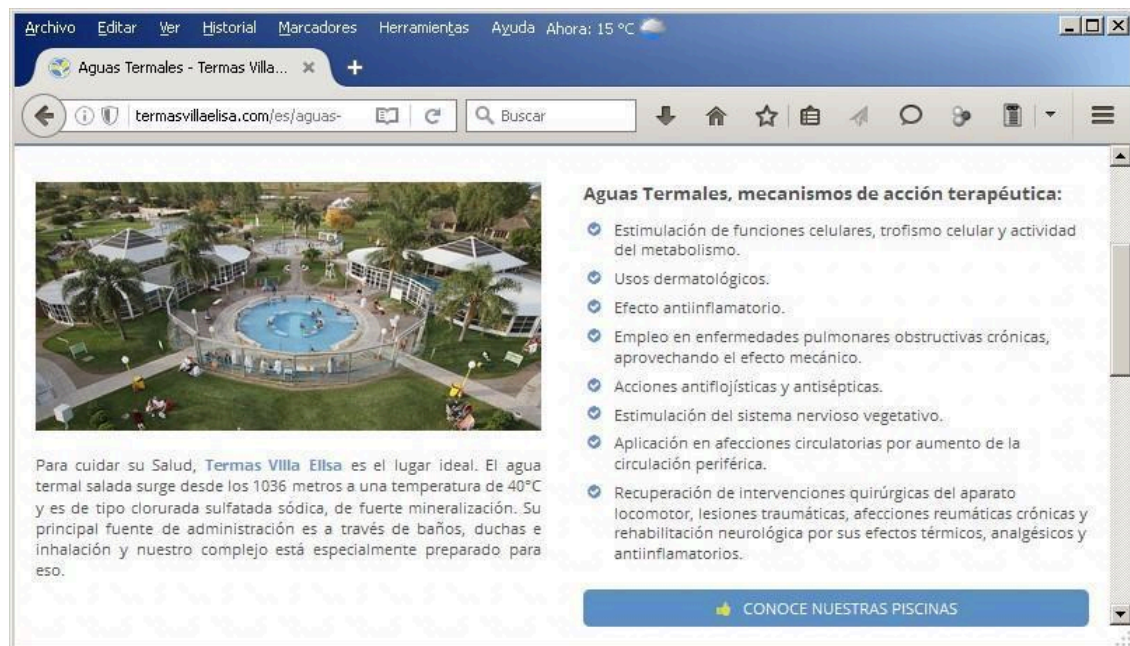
Archivo Editar Ver Historial Marcadores Herramientas Ayuda Ahora: 15 °C

Aguas Termales - Termas Villa... ×

termasvillaelisa.com/es/aguas-

Buscar

Para cuidar su Salud, Termas Villa Elisa es el lugar ideal. El agua termal salada surge desde los 1036 metros a una temperatura de 40°C y es de tipo clorurada sulfatada sódica, de fuerte mineralización. Su principal fuente de administración es a través de baños, duchas e inhalación y nuestro complejo está especialmente preparado para eso.

Aguas Termales, mecanismos de acción terapéutica:

Estimulación de funciones celulares, trofismo celular y actividad del metabolismo.

Usos dermatológicos.

Efecto antiinflamatorio.

Empleo en enfermedades pulmonares obstructivas crónicas, aprovechando el efecto mecánico.

Acciones antiflojísticas y antisépticas.

Estimulación del sistema nervioso vegetativo.

Aplicación en afecciones circulatorias por aumento de la circulación periférica.

Recuperación de intervenciones quirúrgicas del aparato locomotor, lesiones traumáticas, afecciones reumáticas crónicas y rehabilitación neurológica por sus efectos térmicos, analgésicos y antiinflamatorios.

CONOCE NUESTRAS PISCINAS